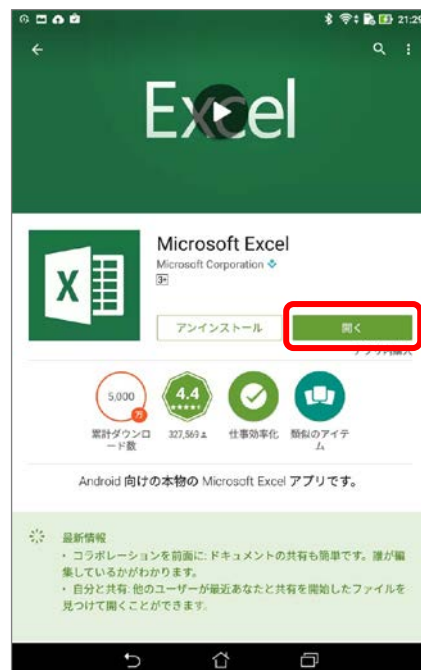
21:29

Excel

Microsoft Excel

Microsoft Corporation

3+

アンインストール

開く

5,000 万

累計ダウンロード数

4.4 ★★★★★

327,569 ±

仕事効率化

類似のアイテム

Android 向けの本物の Microsoft Excel アプリです。

最新情報

・コラボレーションを前面に: ドキュメントの共有も簡単です。誰が編集しているかがわかります。

・自分と共有: 他のユーザーが最近あなたと共有を開始したファイルを見つけて開くことができます。